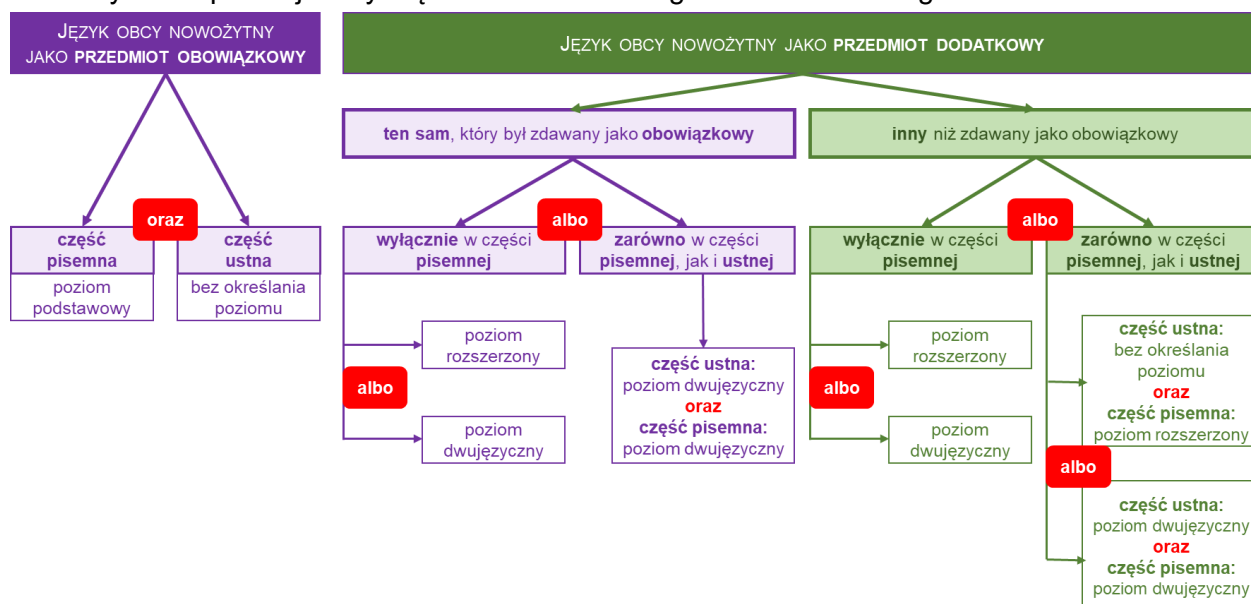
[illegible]

Język obcy nowożytny jako przedmiot obowiązkowy

Język obcy nowożytny jako przedmiot dodatkowy

ten sam, który był zdawany jako obowiązkowy

inny niż zdawany jako obowiązkowy

oraz

część pisemna
poziom podstawowy

część ustna
bez określania poziomu

albo

wyłącznie w części pisemnej

zarówno w części pisemnej, jak i ustnej

albo

wyłącznie w części pisemnej

zarówno w części pisemnej, jak i ustnej

poziom rozszerzony

albo

poziom dwujęzyczny

część ustna: poziom dwujęzyczny
oraz
część pisemna: poziom dwujęzyczny

poziom rozszerzony

albo

poziom dwujęzyczny

część ustna: bez określania poziomu
oraz
część pisemna: poziom rozszerzony

albo

część ustna: poziom dwujęzyczny
oraz
część pisemna: poziom dwujęzyczny